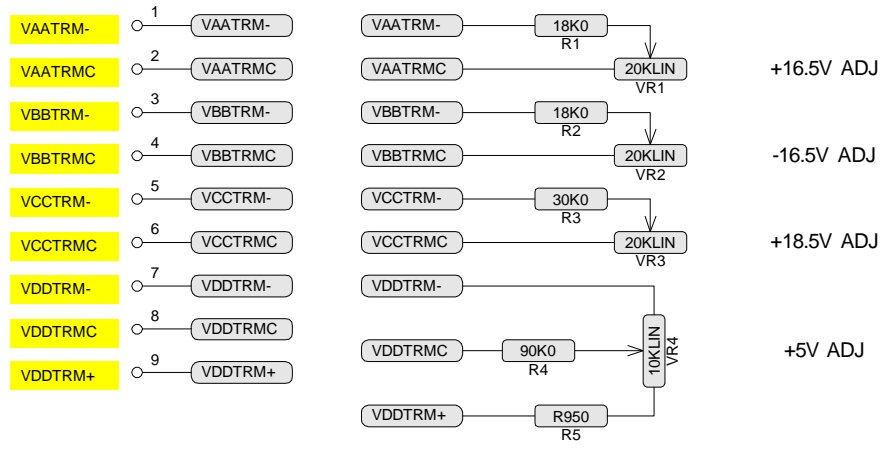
VAATRM- 1 VAATRM-
VAATRMC 2 VAATRMC
VBBTRM- 3 VBBTRM-
VBBTRMC 4 VBBTRMC
VCCTRM- 5 VCCTRM-
VCCTRMC 6 VCCTRMC
VDDTRM- 7 VDDTRM-
VDDTRMC 8 VDDTRMC
VDDTRM+ 9 VDDTRM+

VAATRM- 18K0 R1
VAATRMC 20KLIN VR1 +16.5V ADJ

VBBTRM- 18K0 R2
VBBTRMC 20KLIN VR2 -16.5V ADJ

VCCTRM- 30K0 R3
VCCTRMC 20KLIN VR3 +18.5V ADJ

VDDTRM-
VDDTRMC 90K0 R4 10KLIN VR4 +5V ADJ
VDDTRM+ R950 R5